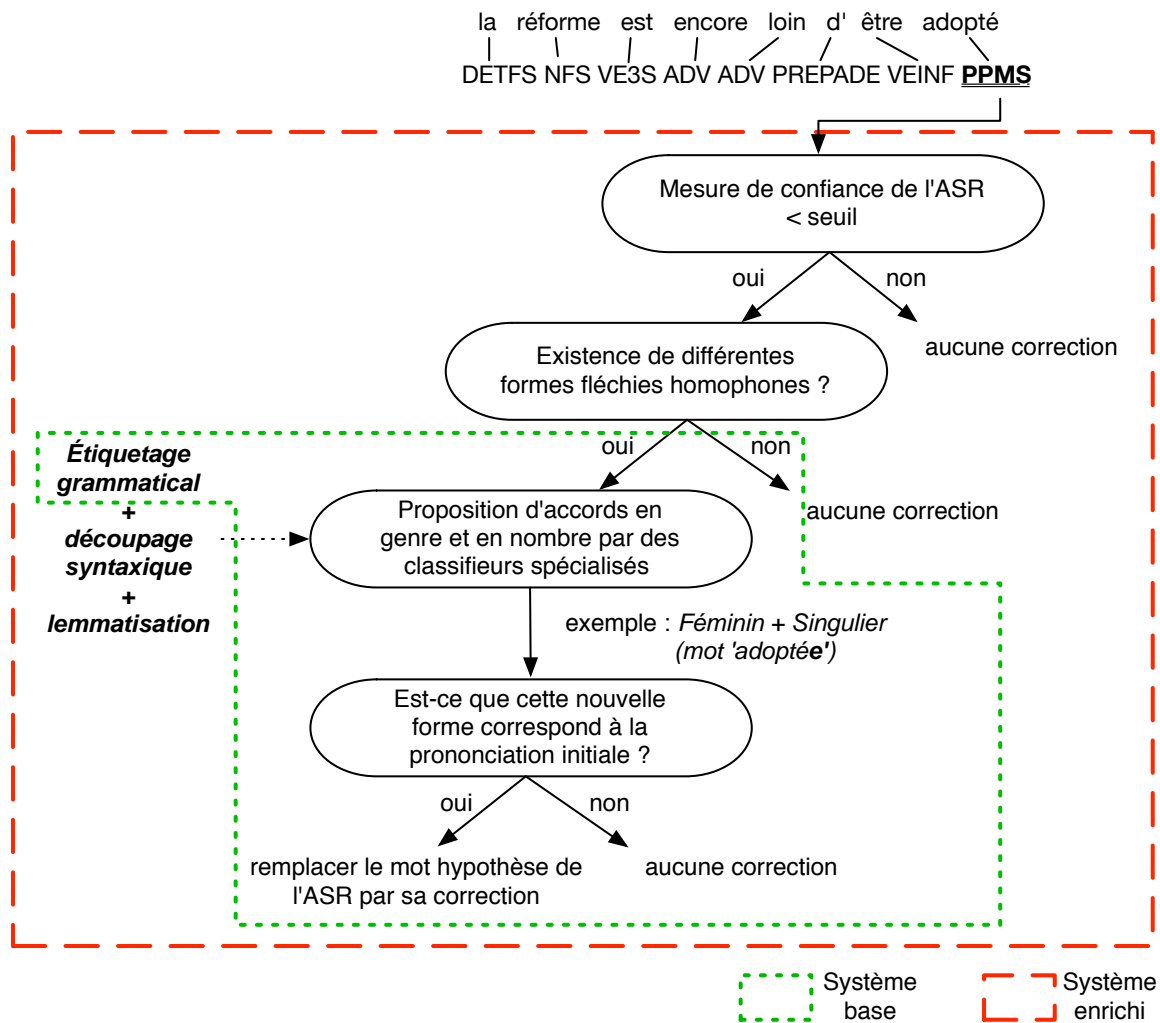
la réforme est encore loin d' être adopté
DETFS NFS VE3S ADV ADV PREPADE VEINF **PPMS**

Mesure de confiance de l'ASR < seuil

oui non

aucune correction

Existence de différentes formes fléchies homophones ?

oui non

aucune correction

***Étiquetage grammatical***
**+**
***découpage syntaxique***
**+**
***lemmatisation***

Proposition d'accords en genre et en nombre par des classifieurs spécialisés

exemple : *Féminin* + *Singulier* *(mot 'adopté**e**')*

Est-ce que cette nouvelle forme correspond à la prononciation initiale ?

oui non

remplacer le mot hypothèse de l'ASR par sa correction

aucune correction

Système base

Système enrichi